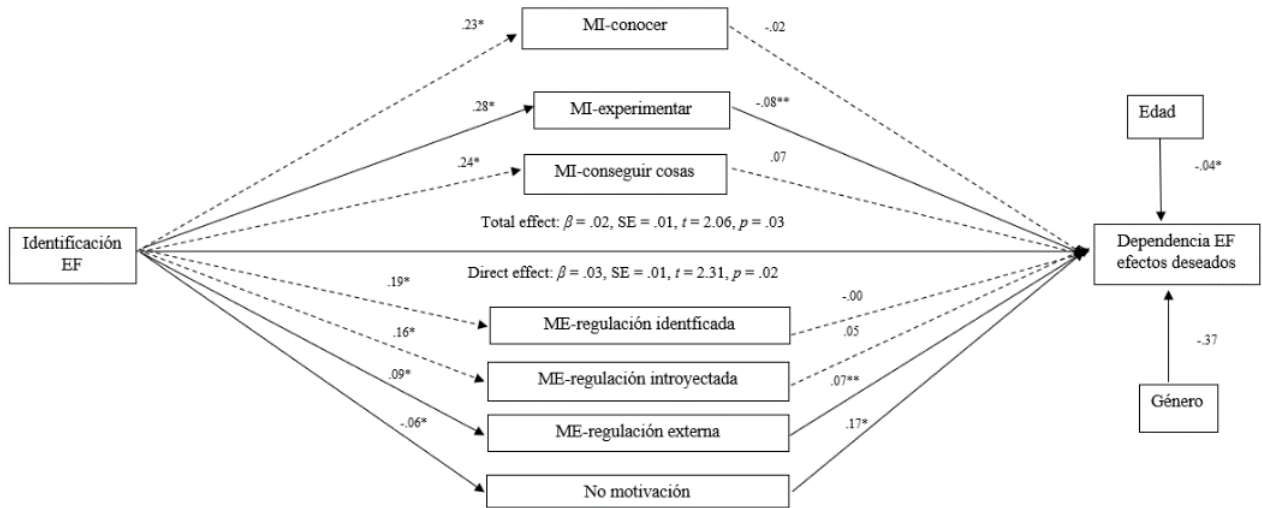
.23*
MI-conocer
-.02
.28*
MI-experimentar
-.08**
Edad
.24*
MI-conseguir cosas
.07
-.04*
Total effect: $\beta$ = .02, SE = .01, $t$ = 2.06, $p$ = .03
Identificación EF
Dependencia EF efectos deseados
Direct effect: $\beta$ = .03, SE = .01, $t$ = 2.31, $p$ = .02
.19*
-.00
ME-regulación identficada
.16*
.05
-.37
ME-regulación introyectada
.09*
.07**
Género
ME-regulación externa
-.06*
.17*
No motivación